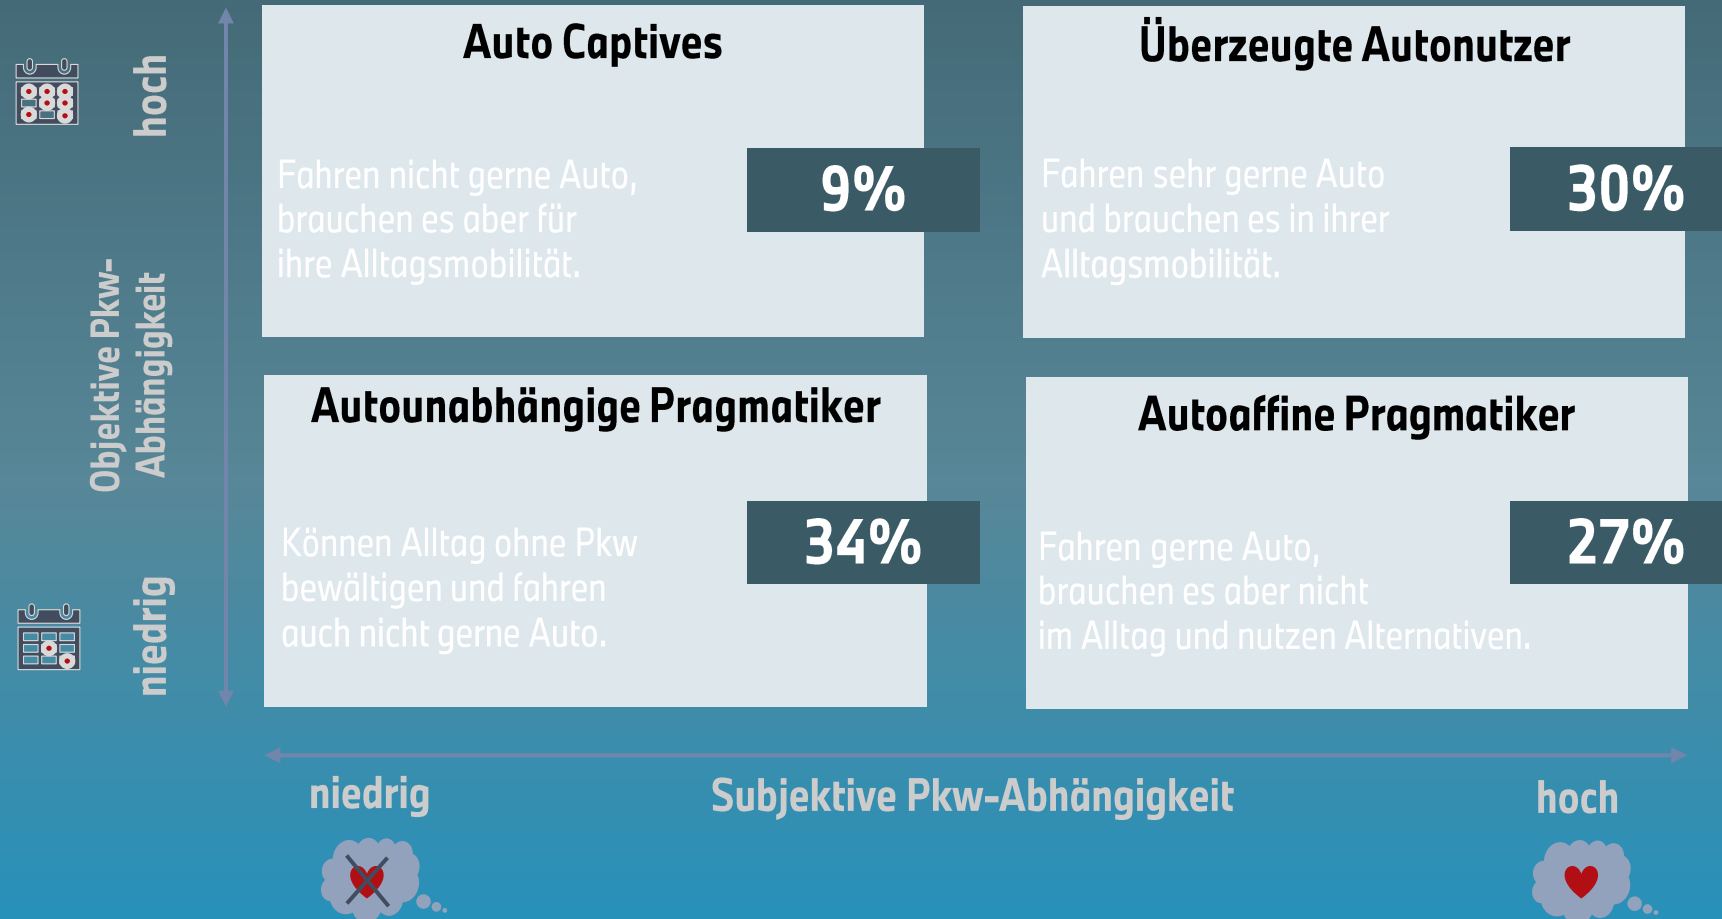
hoch

Objektive Pkw-Abhängigkeit

niedrig

Auto Captives

Fahren nicht gerne Auto, brauchen es aber für ihre Alltagsmobilität.

9%

Überzeugte Autonutzer

Fahren sehr gerne Auto und brauchen es in ihrer Alltagsmobilität.

30%

Autounabhängige Pragmatiker

Können Alltag ohne Pkw bewältigen und fahren auch nicht gerne Auto.

34%

Autoaffine Pragmatiker

Fahren gerne Auto, brauchen es aber nicht im Alltag und nutzen Alternativen.

27%

niedrig

Subjektive Pkw-Abhängigkeit

hoch